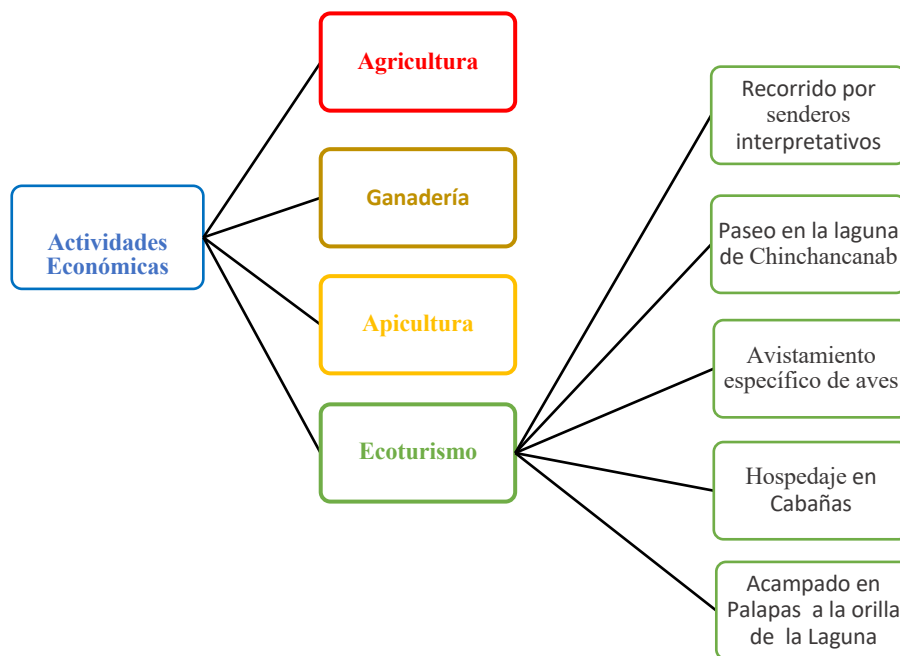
Actividades Económicas

Agricultura

Ganadería

Apicultura

Ecoturismo

Recorrido por senderos interpretativos

Paseo en la laguna de Chinchancanab

Avistamiento específico de aves

Hospedaje en Cabañas

Acampado en Palapas a la orilla de la Laguna